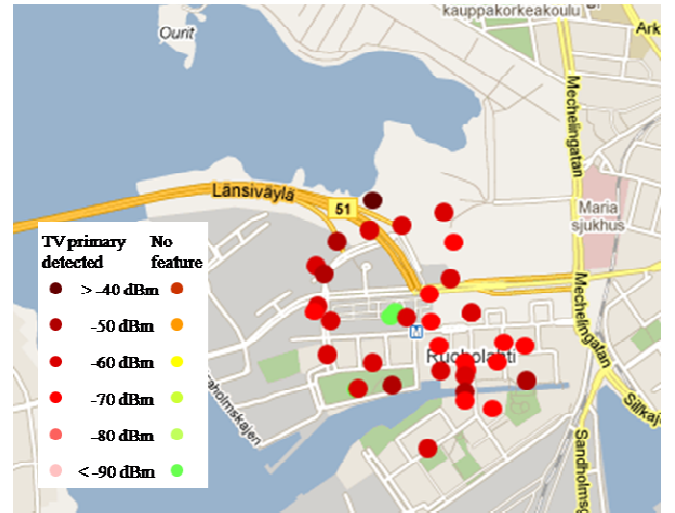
kauppakorkeakoulu
Ark
Ount
Mechelingatan
Länsiväylä
51
Maria sjukhus
TV primary detected
No feature
> -40 dBm
-50 dBm
-60 dBm
-70 dBm
-80 dBm
< -90 dBm
M
Ruoholahti
Mechelingatan
Sandholmsg
Silkkaj
ahpimskajen